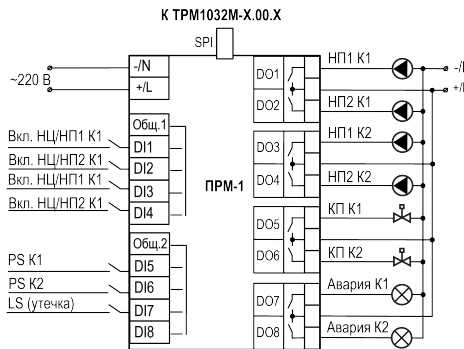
К ТРМ1032М-Х.00.Х

SPI

~220 В

-/N

+/L

Общ.1

Вкл. НЦ/НП1 К1

DI1

Вкл. НЦ/НП2 К1

DI2

Вкл. НЦ/НП1 К1

DI3

Вкл. НЦ/НП2 К1

DI4

ПРМ-1

Общ.2

PS К1

DI5

PS К2

DI6

LS (утечка)

DI7

DI8

DO1

DO2

DO3

DO4

DO5

DO6

DO7

DO8

НП1 К1

НП2 К1

НП1 К2

НП2 К2

КП К1

КП К2

Авария К1

Авария К2

-/I

+/I